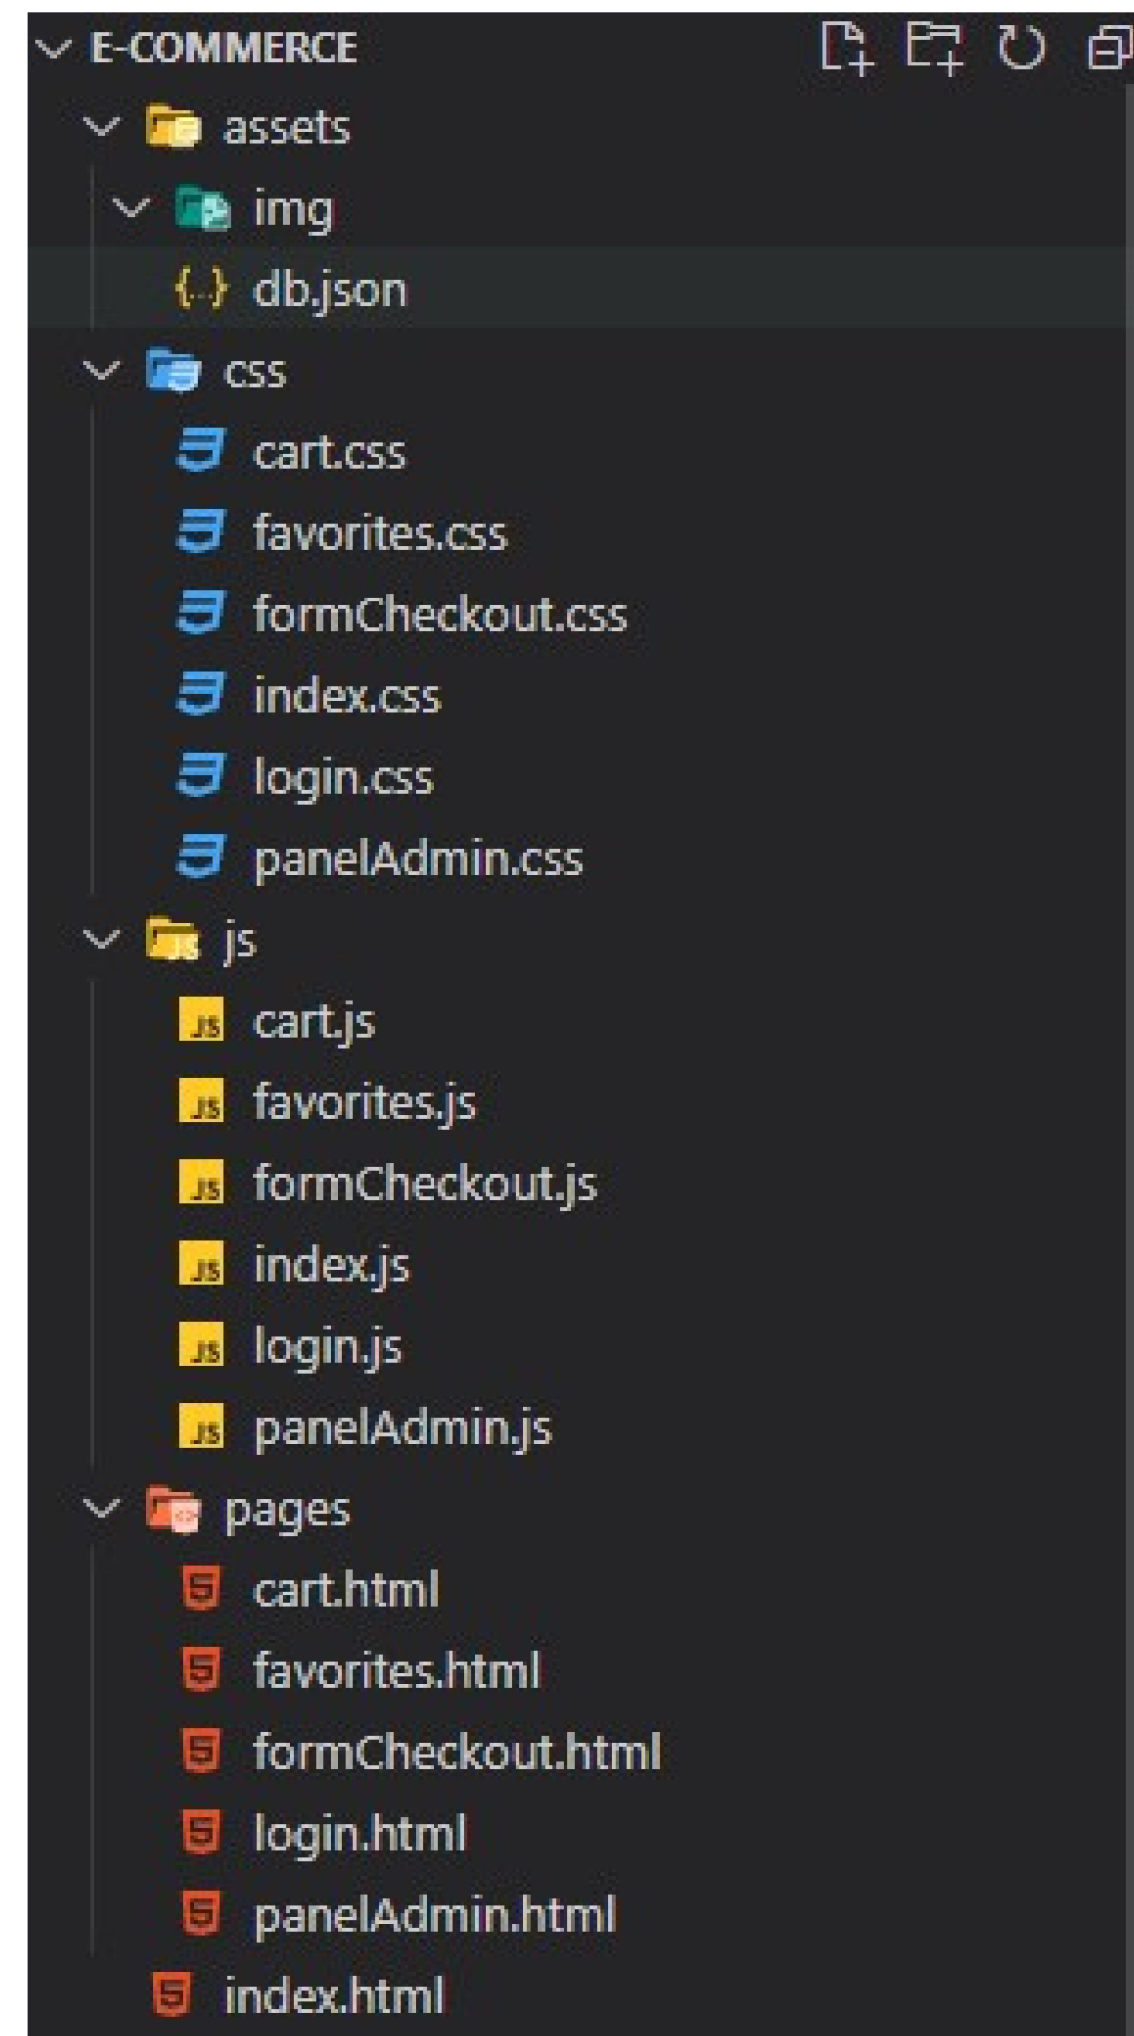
E-COMMERCE
assets
img
db.json
css
cart.css
favorites.css
formCheckout.css
index.css
login.css
panelAdmin.css
js
cart.js
favorites.js
formCheckout.js
index.js
login.js
panelAdmin.js
pages
cart.html
favorites.html
formCheckout.html
login.html
panelAdmin.html
index.html